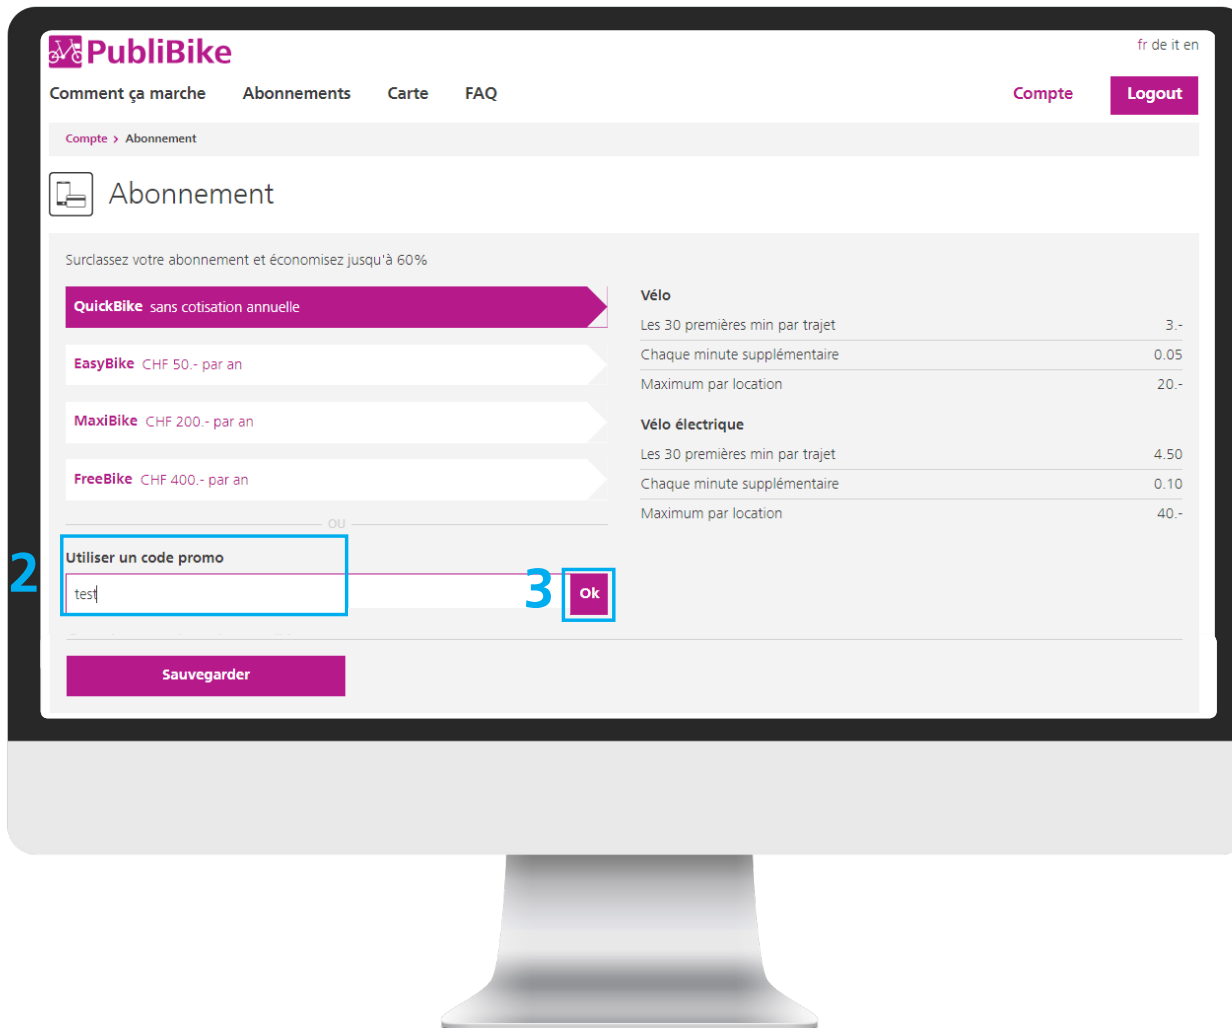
PubliBike

fr de it en

Comment ça marche Abonnements Carte FAQ

Compte Logout

Compte > Abonnement

Abonnement

Surclassez votre abonnement et économisez jusqu'à 60%

QuickBike sans cotisation annuelle

EasyBike CHF 50.- par an

MaxiBike CHF 200.- par an

FreeBike CHF 400.- par an

OU

2

Utiliser un code promo

test

3

Ok

Sauvegarder

Vélo

| | |
|---|---|
| Les 30 premières min par trajet | 3.- |
| Chaque minute supplémentaire | 0.05 |
| Maximum par location | 20.- |

Vélo électrique

| | |
|---|---|
| Les 30 premières min par trajet | 4.50 |
| Chaque minute supplémentaire | 0.10 |
| Maximum par location | 40.- |